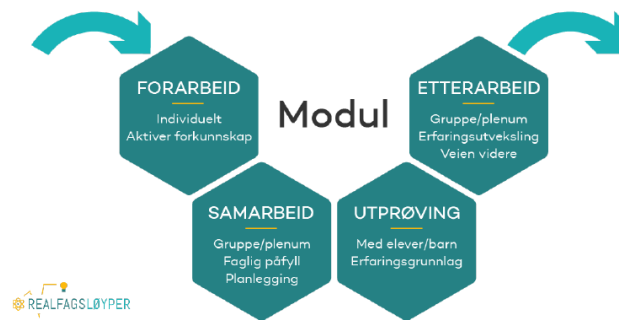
Modul

FORARBEID
Individuelt
Aktiver forkunnskap

SAMARBEID
Gruppe/plenum
Faglig påfyll
Planlegging

UTPRØVING
Med elever/barn
Erfaringsgrunnlag

ETTERARBEID
Gruppe/plenum
Erfaringsutveksling
Veien videre

REALFAGSLØYPER